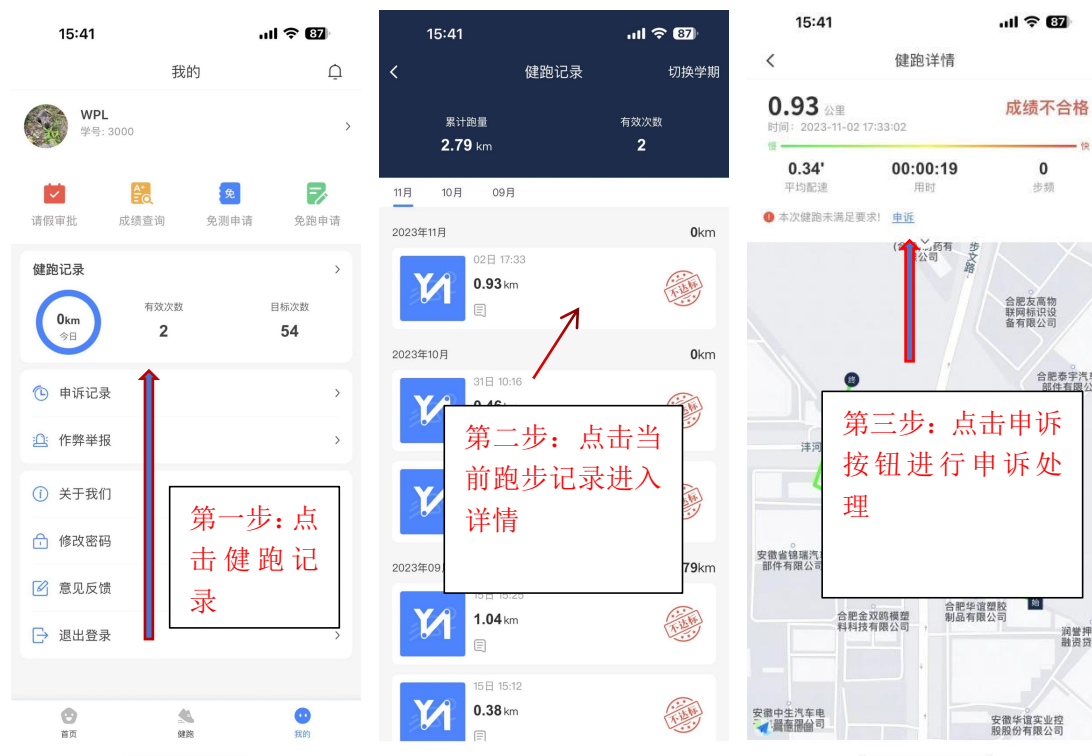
15:41 87

我的

WPL
学号: 3000

请假审批 成绩查询 免测申请 免跑申请

健跑记录

0km
今日

有效次数
2

目标次数
54

申诉记录

作弊举报

关于我们

修改密码

意见反馈

退出登录

第一步：点击健跑记录

首页 健跑 我的

15:41 87

健跑记录 切换学期

累计跑量
2.79 km

有效次数
2

11月 10月 09月

2023年11月 0km

02日 17:33
0.93 km
不达标

2023年10月 0km

31日 10:16
不达标

第二步：点击当前跑步记录进入详情

2023年09 79km

15日 15:23
1.04 km
不达标

15日 15:12
0.38 km
不达标

15:41 87

健跑详情

0.93 公里
时间：2023-11-02 17:33:02

成绩不合格

慢 快

0.34'
平均配速

00:00:19
用时

0
步频

本次健跑未满足要求! 申诉

第三步：点击申诉按钮进行申诉处理

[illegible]药有公司

步文路

合肥友高物联网标识设备有限公司

合肥泰宇汽部件有限公

沣河

安徽省锦瑞汽部件有限公司

合肥金双鸥模塑料科技有限公司

合肥华谊塑胶制品有限公司

润誉押融资

安徽中生汽车电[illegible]集团公司

安徽华谊实业控股股份有限公司

高德地图